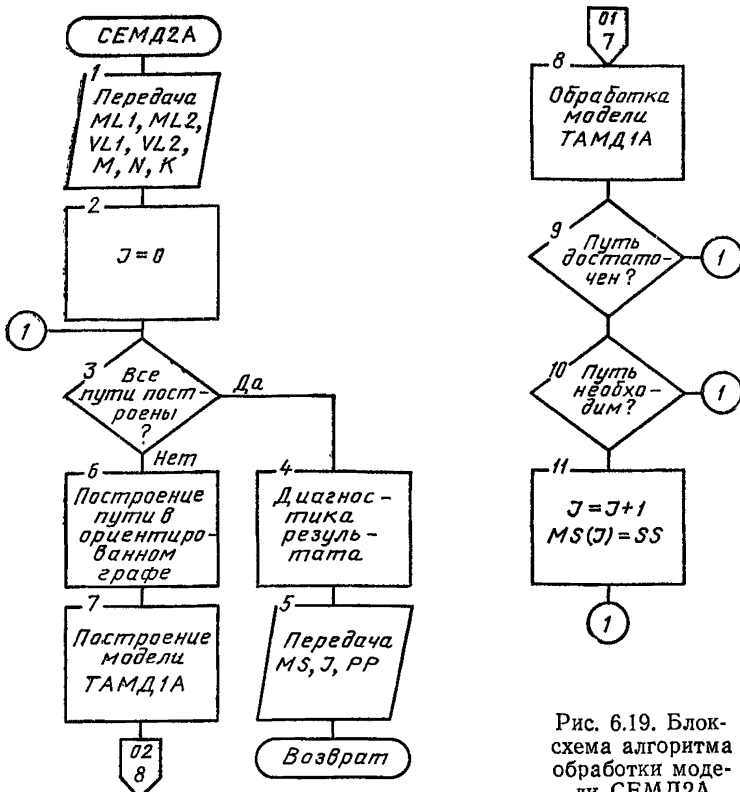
CEMД2A

1
Передача ML1, ML2, VL1, VL2, M, N, K

2
J = 0

1

3
Все пути построены ?

Да

Нет

6
Построение пути в ориентированном графе

7
Построение модели TAMД1A

02
8

4
Диагностика результата

5
Передача MS, J, PP

Возврат

01
7

8
Обработка модели TAMД1A

9
Путь достаточен ?

1

10
Путь необходим ?

1

11
J = J+1
MS(J) = SS

1

Рис. 6.19. Блок-схема алгоритма обработки модели CEMД2A